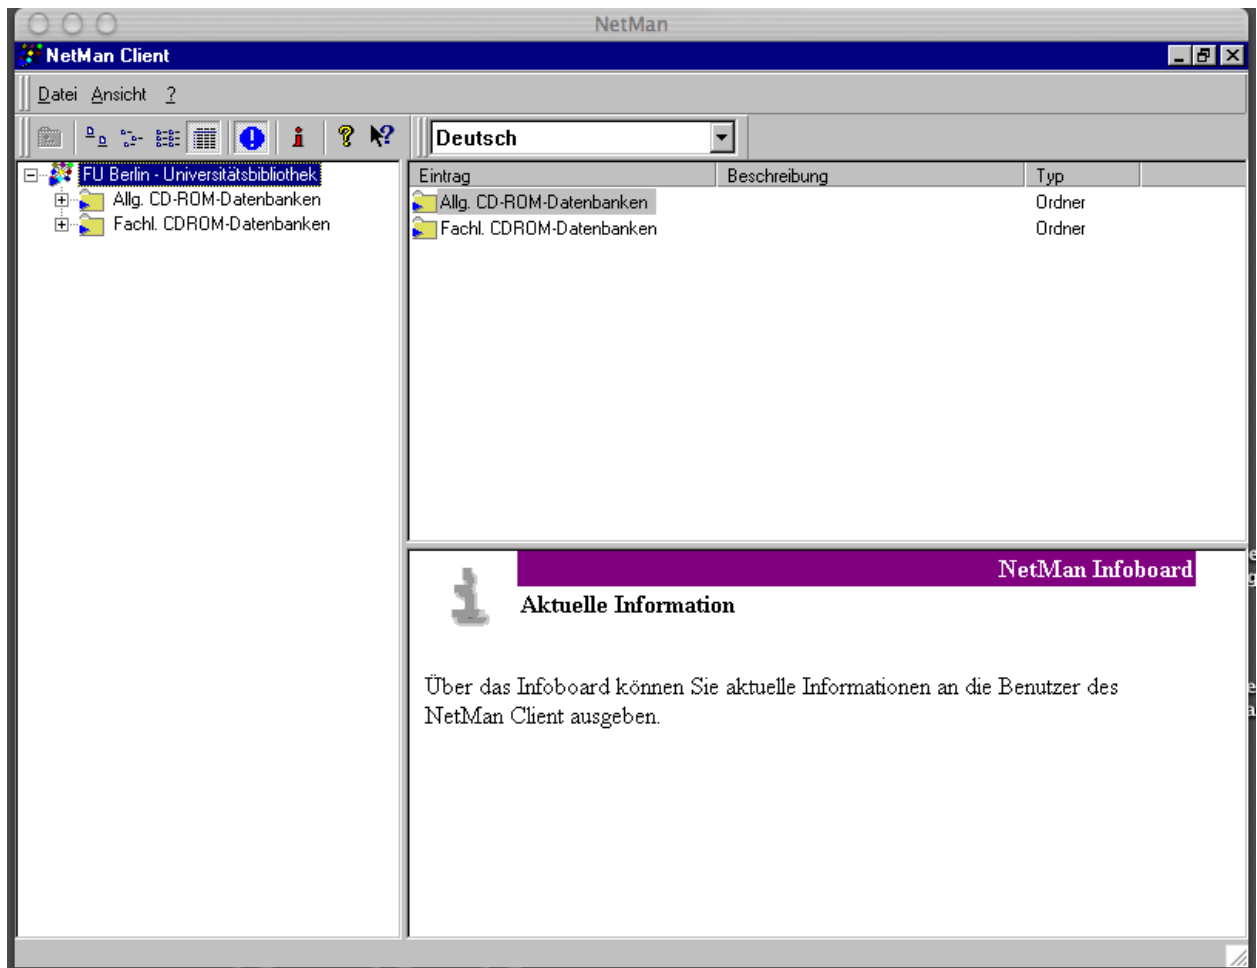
NetMan

NetMan Client

Datei Ansicht ?

Deutsch

FU Berlin - Universitätsbibliothek
Allg. CD-ROM-Datenbanken
Fachl. CDROM-Datenbanken

| Eintrag | Beschreibung | Typ |
|---|---|---|
| Allg. CD-ROM-Datenbanken | | Ordner |
| Fachl. CDROM-Datenbanken | | Ordner |

NetMan Infoboard

Aktuelle Information

Über das Infoboard können Sie aktuelle Informationen an die Benutzer des NetMan Client ausgeben.